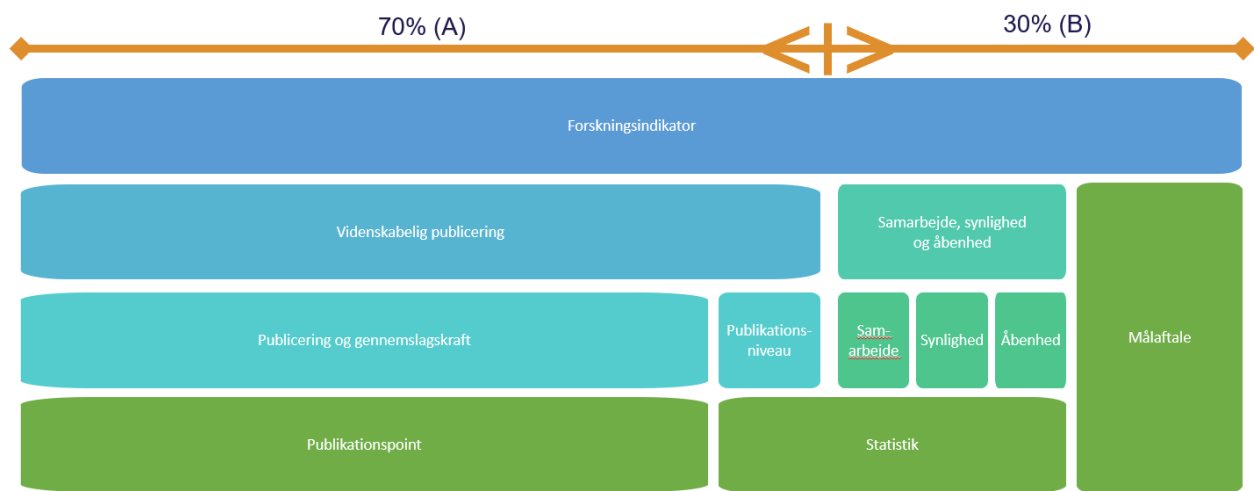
70% (A)

30% (B)

Forskningsindikator

Videnskabelig publicering

Samarbejde, synlighed og åbenhed

Målaftale

Publicering og gennemslagskraft

Publikations-niveau

Sam-arbejde

Synlighed

Åbenhed

Publikationspoint

Statistik